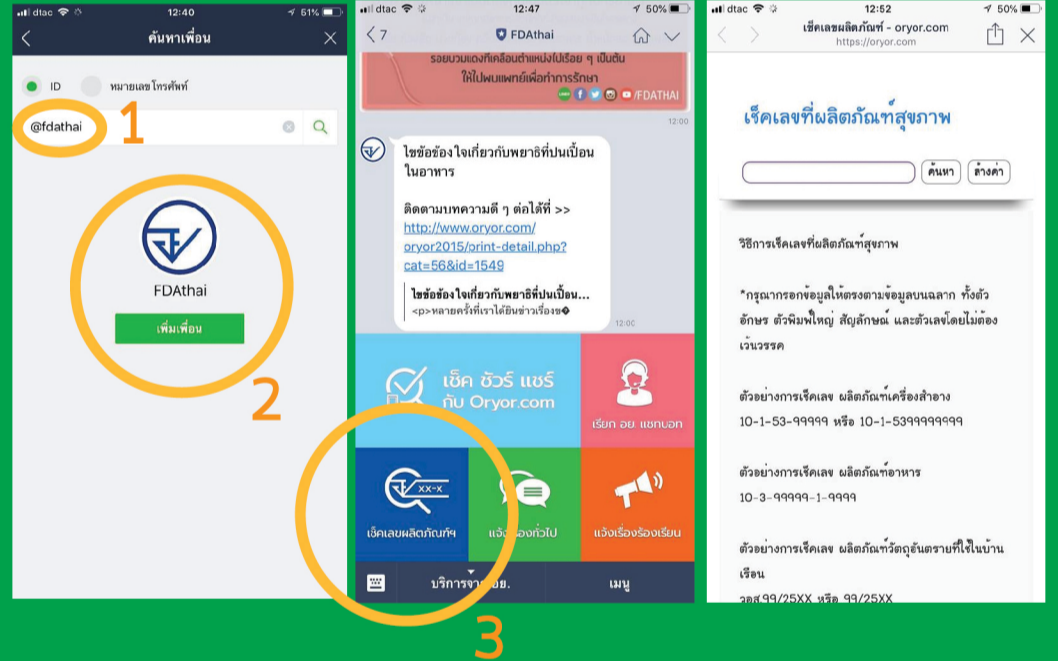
dtac 12:40 51%

ค้นหาเพื่อน

ID หมายเลขโทรศัพท์

@fdathai

1

FDAthai

เพิ่มเพื่อน

2

dtac 12:47 50%

7 FDAthai

รอยนวมเองที่เคลื่อนตำแหน่งไปเรื่อย ๆ เป็นต้น ให้ไปพบแพทย์เพื่อทำการรักษา

/FDATHAI

12:00

ไขข้อข้องใจเกี่ยวกับพยาธิที่ปนเปื้อนในอาหาร

ติดตามบทความดี ๆ ต่อได้ที่ >> http://www.oryor.com/oryor2015/print-detail.php?cat=56&id=1549

ไขข้อข้องใจเกี่ยวกับพยาธิที่ปนเปื้อน...

<p>หลายครั้งที่เราได้ยินข่าวเรื่องช�

12:00

เช็ค ชัวร์ แชร์ กับ Oryor.com

เรียก อย. แชทบอท

XX-X

เช็คเลขผลิตภัณฑ์ฯ

แจ้ง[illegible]องทั่วไป

แจ้งเรื่องร้องเรียน

บริการจา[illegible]อย.

เมนู

3

dtac 12:52 50%

เช็คเลขผลิตภัณฑ์ - oryor.com
https://oryor.com

เช็คเลขที่ผลิตภัณฑ์สุขภาพ

ค้นหา ล้างค่า

วิธีการเช็คเลขที่ผลิตภัณฑ์สุขภาพ

*กรุณากรอกข้อมูลให้ตรงตามข้อมูลบนฉลาก ทั้งตัวอักษร ตัวพิมพ์ใหญ่ สัญลักษณ์ และตัวเลขโดยไม่ต้องเว้นวรรค

ตัวอย่างการเช็คเลข ผลิตภัณฑ์เครื่องสำอาง
10-1-53-99999 หรือ 10-1-5399999999

ตัวอย่างการเช็คเลข ผลิตภัณฑ์อาหาร
10-3-99999-1-9999

ตัวอย่างการเช็คเลข ผลิตภัณฑ์วัตถุอันตรายที่ใช้ในบ้านเรือน
วอส.99/25XX หรือ 99/25XX